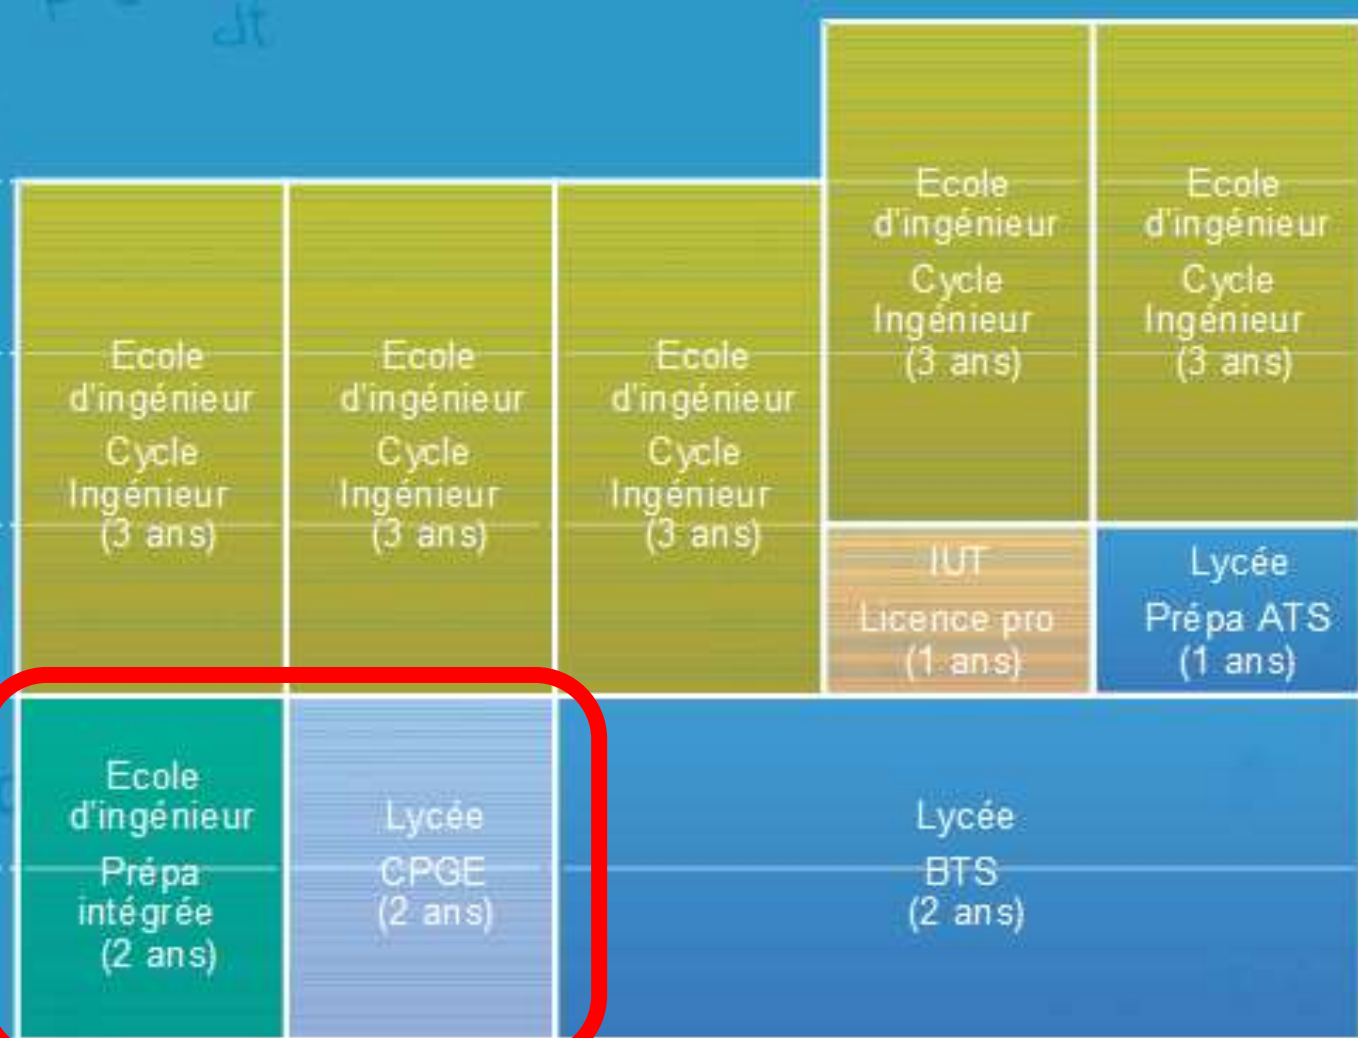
Ecole d'ingénieur
Cycle Ingénieur
(3 ans)

Ecole d'ingénieur
Cycle Ingénieur
(3 ans)

Ecole d'ingénieur
Cycle Ingénieur
(3 ans)

Ecole d'ingénieur
Cycle Ingénieur
(3 ans)

Ecole d'ingénieur
Cycle Ingénieur
(3 ans)

IUT
Licence pro
(1 ans)

Lycée
Prépa ATS
(1 ans)

Ecole d'ingénieur
Prépa intégrée
(2 ans)

Lycée
CPGE
(2 ans)

Lycée
BTS
(2 ans)